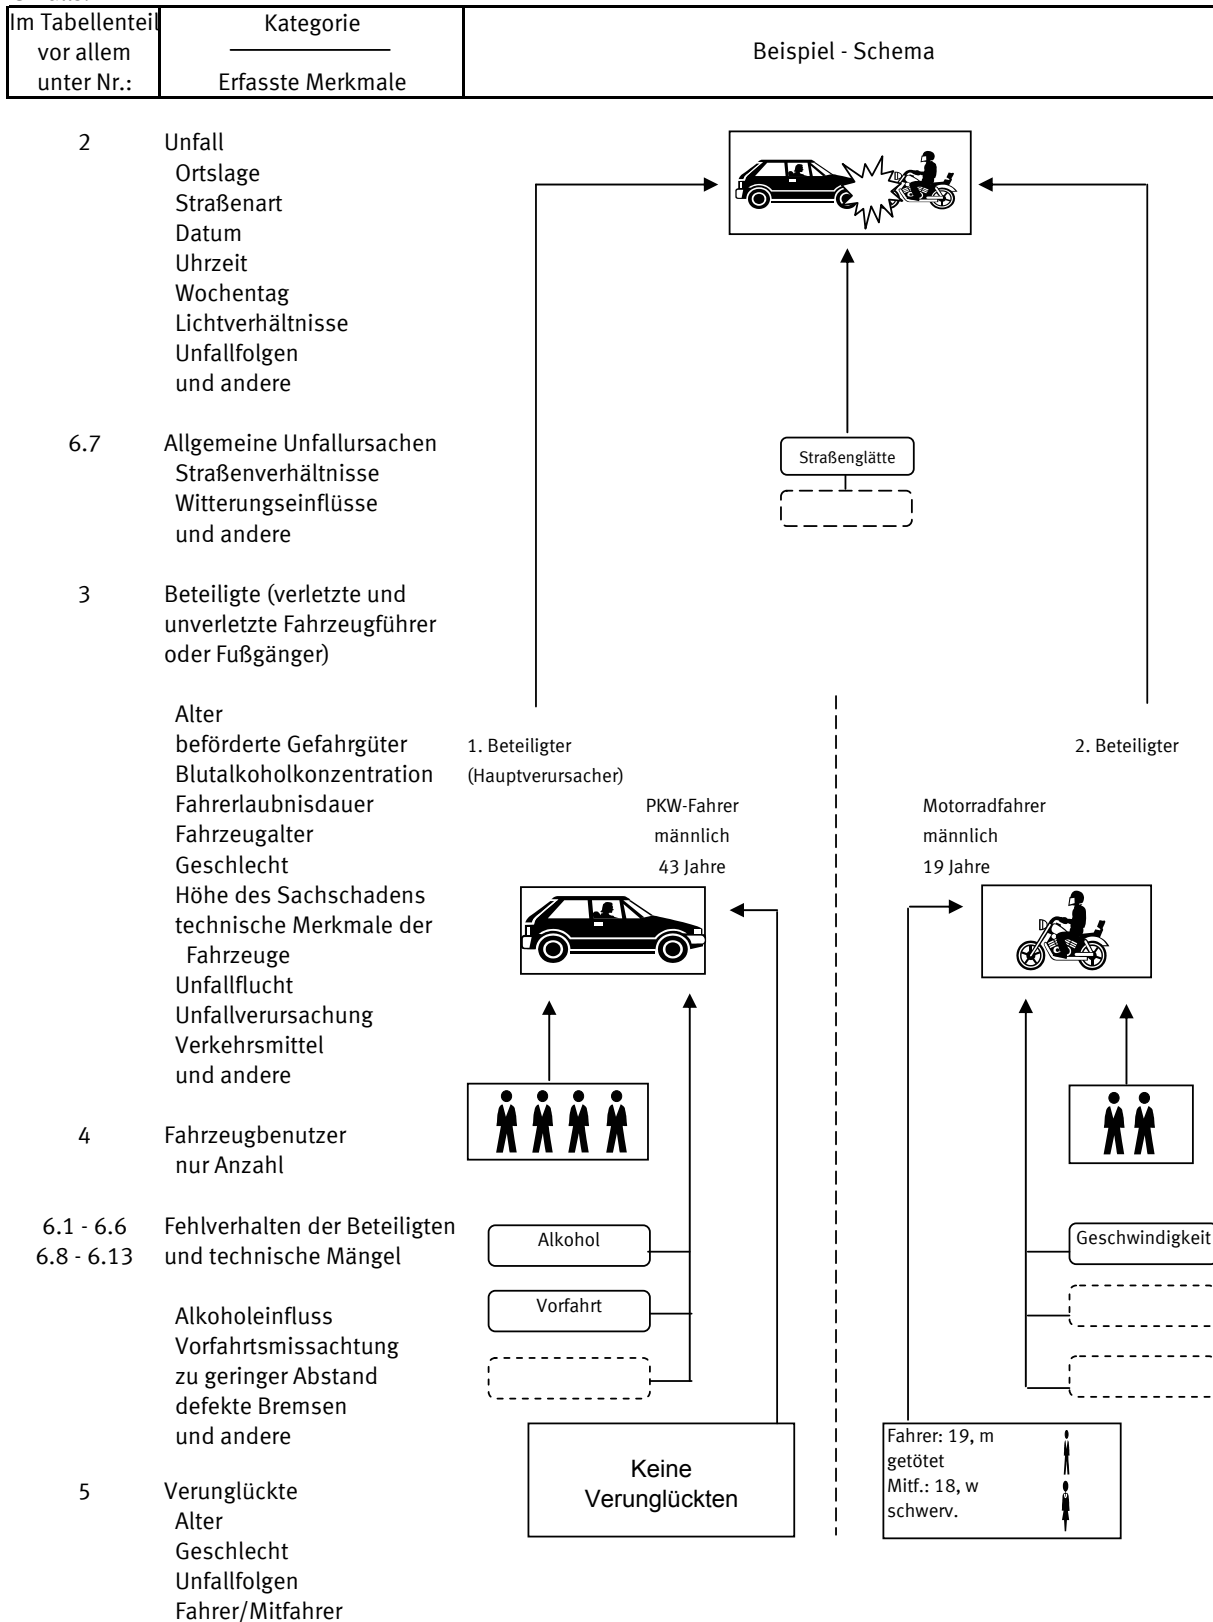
| Im Tabellenteil vor allem unter Nr.: | Kategorie<br>Erfasste Merkmale | Beispiel - Schema |
|---|---|---|

2 Unfall
Ortslage
Straßenart
Datum
Uhrzeit
Wochentag
Lichtverhältnisse
Unfallfolgen
und andere

6.7 Allgemeine Unfallursachen
Straßenverhältnisse
Witterungseinflüsse
und andere

3 Beteiligte (verletzte und unverletzte Fahrzeugführer oder Fußgänger)

Alter
beförderte Gefahrgüter
Blutalkoholkonzentration
Fahrerlaubnisdauer
Fahrzeugalter
Geschlecht
Höhe des Sachschadens
technische Merkmale der Fahrzeuge
Unfallflucht
Unfallverursachung
Verkehrsmittel
und andere

4 Fahrzeugbenutzer
nur Anzahl

6.1 - 6.6
6.8 - 6.13 Fehlverhalten der Beteiligten und technische Mängel

Alkoholeinfluss
Vorfahrtsmissachtung
zu geringer Abstand
defekte Bremsen
und andere

5 Verunglückte
Alter
Geschlecht
Unfallfolgen
Fahrer/Mitfahrer

Straßenglätte

1. Beteiligter
(Hauptverursacher)

PKW-Fahrer
männlich
43 Jahre

2. Beteiligter

Motorradfahrer
männlich
19 Jahre

Alkohol

Vorfahrt

Keine Verunglückten

Geschwindigkeit

Fahrer: 19, m
getötet
Mitf.: 18, w
schwerv.